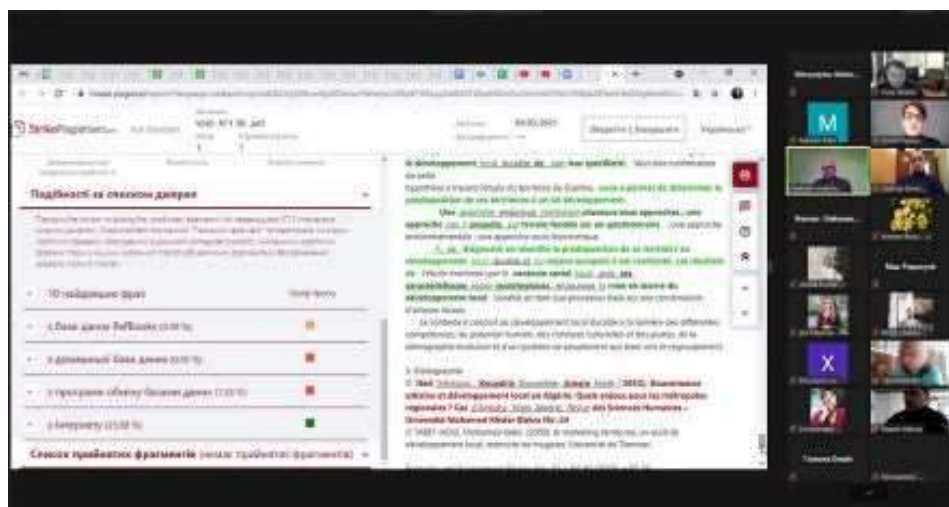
StrikePlagiarism

Подробиці за списком джерел

10 найдовших фраз

з бази даних RefBooks (0.00 %)

з домашньої бази даних (0.00 %)

з програми обміну базами даних (1.03 %)

з Інтернету (23.08 %)

Список прийнятих фрагментів

Надіслати / Завершити

M

X

le développement local durable de leur spécificité

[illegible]